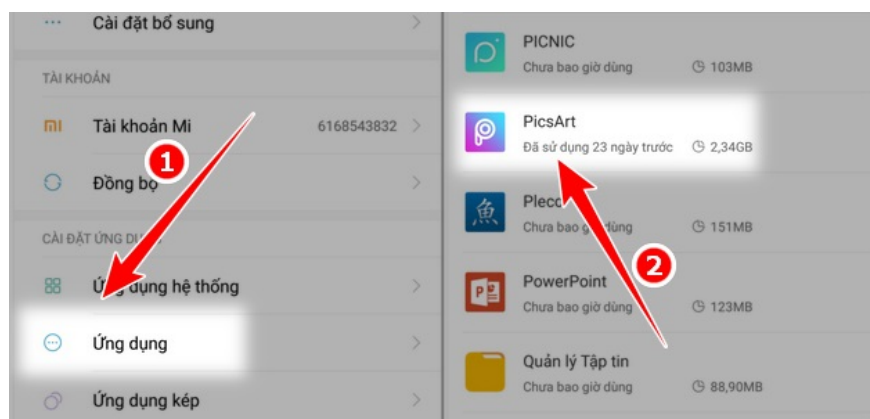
Cài đặt bổ sung

TÀI KHOẢN

Tài khoản Mi 6168543832

Đồng bộ

CÀI ĐẶT ỨNG DỤ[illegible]

Ứng dụng hệ thống

Ứng dụng

Ứng dụng kép

1

PICNIC
Chưa bao giờ dùng 103MB

PicsArt
Đã sử dụng 23 ngày trước 2,34GB

Pleco
Chưa bao giờ dùng 151MB

PowerPoint
Chưa bao giờ dùng 123MB

Quản lý Tập tin
Chưa bao giờ dùng 88,90MB

2